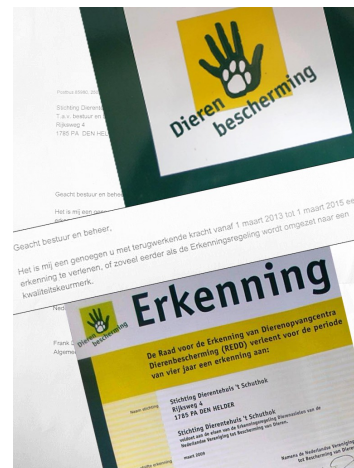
Dieren bescherming

Postbus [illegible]

Stichting Dierent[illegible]
T.a.v. bestuur en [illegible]
Rijksweg 4
1785 PA DEN HELD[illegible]

Geacht bestuur en behe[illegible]

Het is mij een gen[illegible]

Geacht bestuur en beheer,

Het is mij een genoegen u met terugwerkende kracht vanaf 1 maart 2013 tot 1 maart 2015 een erkenning te verlenen, of zoveel eerder als de Erkenningsregeling wordt omgezet naar een kwaliteitskeurmerk.

Ned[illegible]

Frank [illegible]
Algeme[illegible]

Dieren bescherming

Erkenning

De Raad voor de Erkenning van Dierenopvangcentra Dierenbescherming (REDD) verleent voor de periode van vier jaar een erkenning aan:

Naam stichting
Stichting Dierentehuis 't Schuthok
Rijksweg 4
1785 PA DEN HELDER

Stichting Dierentehuis 't Schuthok
voldoet aan de eisen van de Erkenningsregeling Dierenasielen van de Nederlandse Vereniging tot Bescherming van Dieren.

maart 2009

Namens de Nederlandse Vereniging tot Bescherming van Dieren